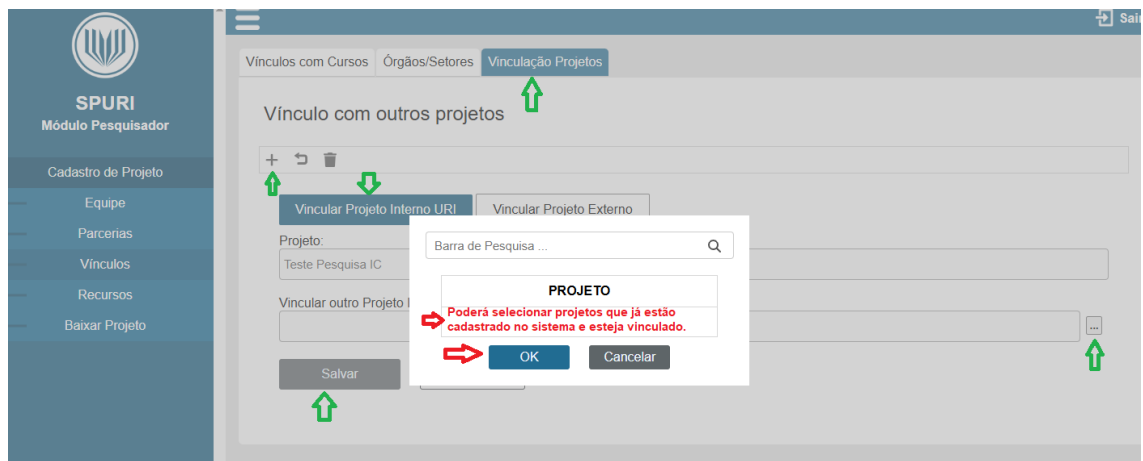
SPURI
Módulo Pesquisador

Cadastro de Projeto
Equipe
Parcerias
Vínculos
Recursos
Baixar Projeto

Sair

Vínculos com Cursos | Órgãos/Setores | Vinculação Projetos

Vínculo com outros projetos

Vincular Projeto Interno URI | Vincular Projeto Externo

Projeto:
Teste Pesquisa IC

Vincular outro Projeto I

...

Salvar

Barra de Pesquisa ...

| PROJETO |
|---|
| Poderá selecionar projetos que já estão cadastrado no sistema e esteja vinculado. |

OK
Cancelar